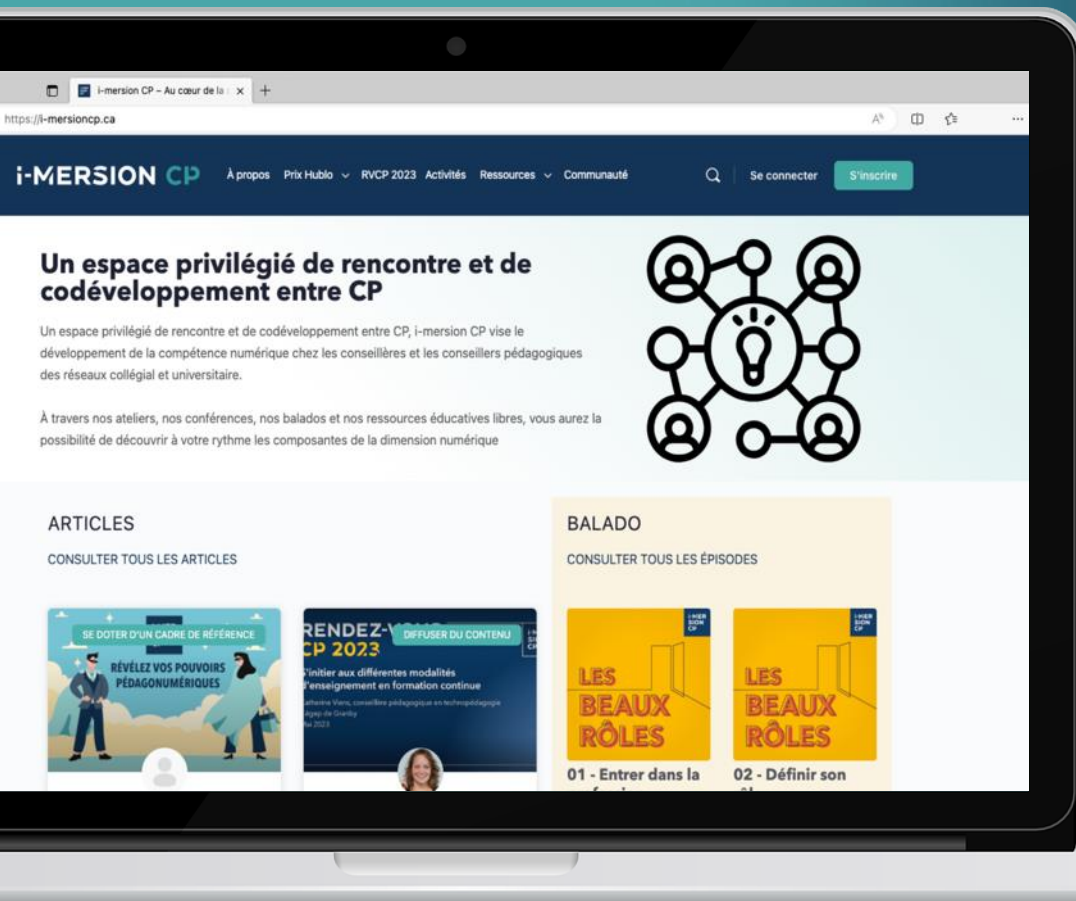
i-mersion CP – Au cœur de la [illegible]

https://i-mersioncp.ca

i-MERSION CP À propos Prix Hublo RVCP 2023 Activités Ressources Communauté Se connecter S'inscrire

Un espace privilégié de rencontre et de codéveloppement entre CP

Un espace privilégié de rencontre et de codéveloppement entre CP, i-mersion CP vise le développement de la compétence numérique chez les conseillères et les conseillers pédagogiques des réseaux collégial et universitaire.

À travers nos ateliers, nos conférences, nos balados et nos ressources éducatives libres, vous aurez la possibilité de découvrir à votre rythme les composantes de la dimension numérique

ARTICLES

CONSULTER TOUS LES ARTICLES

SE DOTER D'UN CADRE DE RÉFÉRENCE

RÉVÉLEZ VOS POUVOIRS PÉDAGONUMÉRIQUES

RENDEZ-V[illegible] CP 2023

DIFFUSER DU CONTENU

S'initier aux différentes modalités d'enseignement en formation continue

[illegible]therine Viens, conseillère pédagogique en technopédagogie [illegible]égep de Granby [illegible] 2023

BALADO

CONSULTER TOUS LES ÉPISODES

i-MER SION CP

LES BEAUX RÔLES

01 - Entrer dans la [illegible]

i-MER SION CP

LES BEAUX RÔLES

02 - Définir son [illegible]